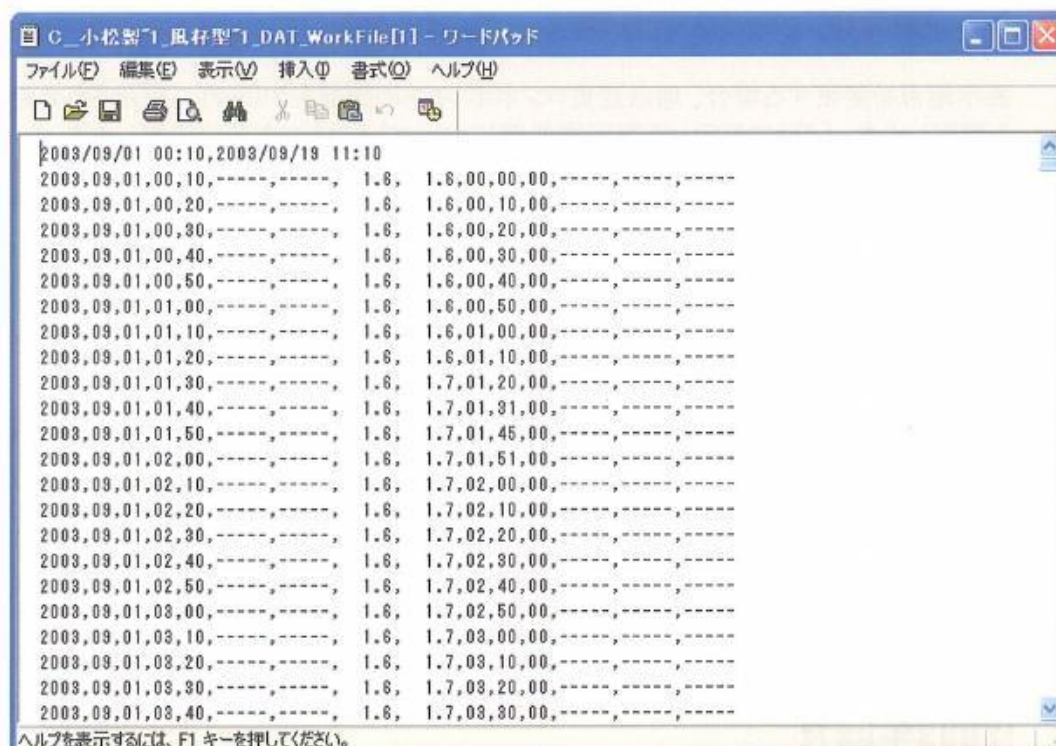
C_小松製¯1_風存型¯1_DAT_WorkFile[1] - ワードパッド

ファイル(F) 編集(E) 表示(V) 挿入(I) 書式(O) ヘルプ(H)

2003/09/01 00:10,2003/09/19 11:10
2003,09,01,00,10,-----,-----, 1.6, 1.6,00,00,00,-----,-----,-----
2003,09,01,00,20,-----,-----, 1.6, 1.6,00,10,00,-----,-----,-----
2003,09,01,00,30,-----,-----, 1.6, 1.6,00,20,00,-----,-----,-----
2003,09,01,00,40,-----,-----, 1.6, 1.6,00,30,00,-----,-----,-----
2003,09,01,00,50,-----,-----, 1.6, 1.6,00,40,00,-----,-----,-----
2003,09,01,01,00,-----,-----, 1.6, 1.6,00,50,00,-----,-----,-----
2003,09,01,01,10,-----,-----, 1.6, 1.6,01,00,00,-----,-----,-----
2003,09,01,01,20,-----,-----, 1.6, 1.6,01,10,00,-----,-----,-----
2003,09,01,01,30,-----,-----, 1.6, 1.7,01,20,00,-----,-----,-----
2003,09,01,01,40,-----,-----, 1.6, 1.7,01,31,00,-----,-----,-----
2003,09,01,01,50,-----,-----, 1.6, 1.7,01,45,00,-----,-----,-----
2003,09,01,02,00,-----,-----, 1.6, 1.7,01,51,00,-----,-----,-----
2003,09,01,02,10,-----,-----, 1.6, 1.7,02,00,00,-----,-----,-----
2003,09,01,02,20,-----,-----, 1.6, 1.7,02,10,00,-----,-----,-----
2003,09,01,02,30,-----,-----, 1.6, 1.7,02,20,00,-----,-----,-----
2003,09,01,02,40,-----,-----, 1.6, 1.7,02,30,00,-----,-----,-----
2003,09,01,02,50,-----,-----, 1.6, 1.7,02,40,00,-----,-----,-----
2003,09,01,03,00,-----,-----, 1.6, 1.7,02,50,00,-----,-----,-----
2003,09,01,03,10,-----,-----, 1.6, 1.7,03,00,00,-----,-----,-----
2003,09,01,03,20,-----,-----, 1.6, 1.7,03,10,00,-----,-----,-----
2003,09,01,03,30,-----,-----, 1.6, 1.7,03,20,00,-----,-----,-----
2003,09,01,03,40,-----,-----, 1.6, 1.7,03,30,00,-----,-----,-----

ヘルプを表示するには、F1 キーを押してください。